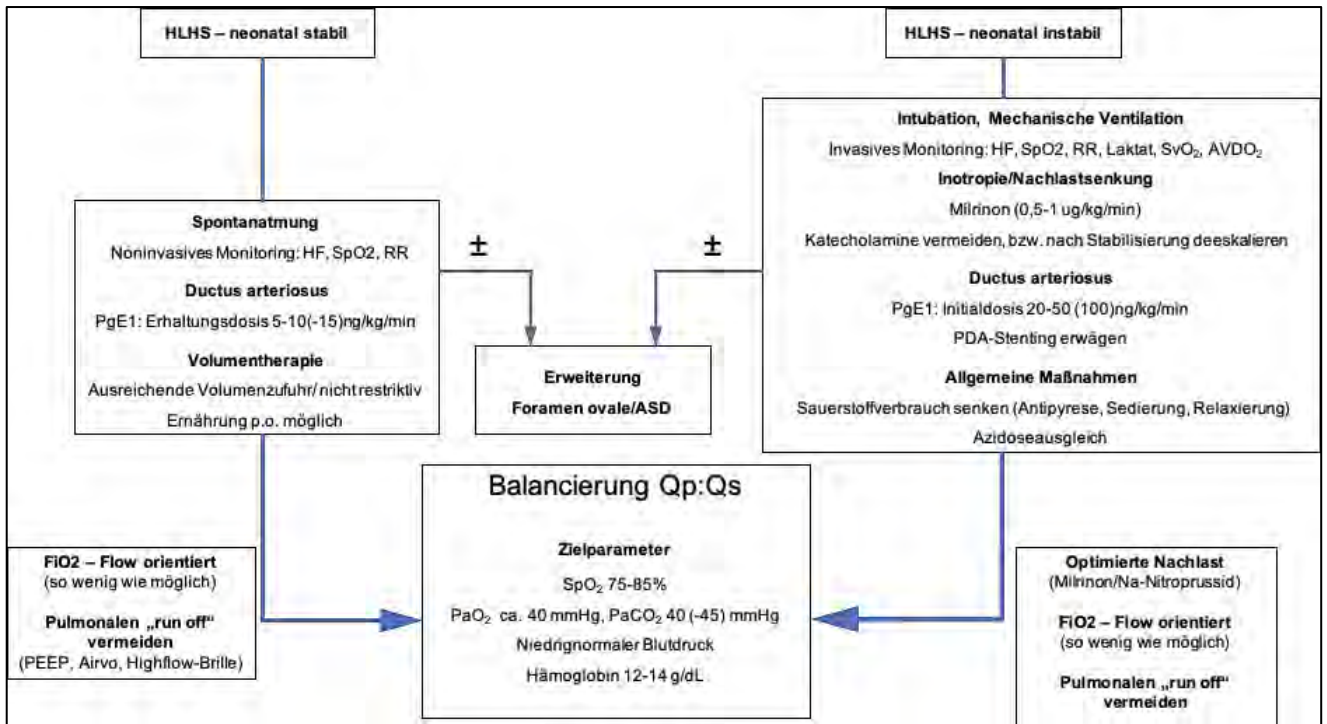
HLHS – neonatal stabil

HLHS – neonatal instabil

Intubation, Mechanische Ventilation

Invasives Monitoring: HF, SpO2, RR, Laktat, $SvO_2$, $AVDO_2$

Inotropie/Nachlastsenkung

Milrinon (0,5-1 ug/kg/min)

Katecholamine vermeiden, bzw. nach Stabilisierung deeskalieren

Ductus arteriosus

PgE1: Initialdosis 20-50 (100)ng/kg/min

PDA-Stenting erwägen

Allgemeine Maßnahmen

Sauerstoffverbrauch senken (Antipyrese, Sedierung, Relaxierung)

Azidoseausgleich

Spontanatmung

Noninvasives Monitoring: HF, SpO2, RR

Ductus arteriosus

PgE1: Erhaltungsdosis 5-10(-15)ng/kg/min

Volumentherapie

Ausreichende Volumenzufuhr/ nicht restriktiv

Ernährung p.o. möglich

±

±

Erweiterung

Foramen ovale/ASD

Balancierung Qp:Qs

Zielparameter

$SpO_2$ 75-85%

$PaO_2$ ca. 40 mmHg, $PaCO_2$ 40 (-45) mmHg

Niedrignormaler Blutdruck

Hämoglobin 12-14 g/dL

FiO2 – Flow orientiert
(so wenig wie möglich)

Pulmonalen „run off" vermeiden
(PEEP, Airvo, Highflow-Brille)

Optimierte Nachlast
(Milrinon/Na-Nitroprussid)

FiO2 – Flow orientiert
(so wenig wie möglich)

Pulmonalen „run off" vermeiden